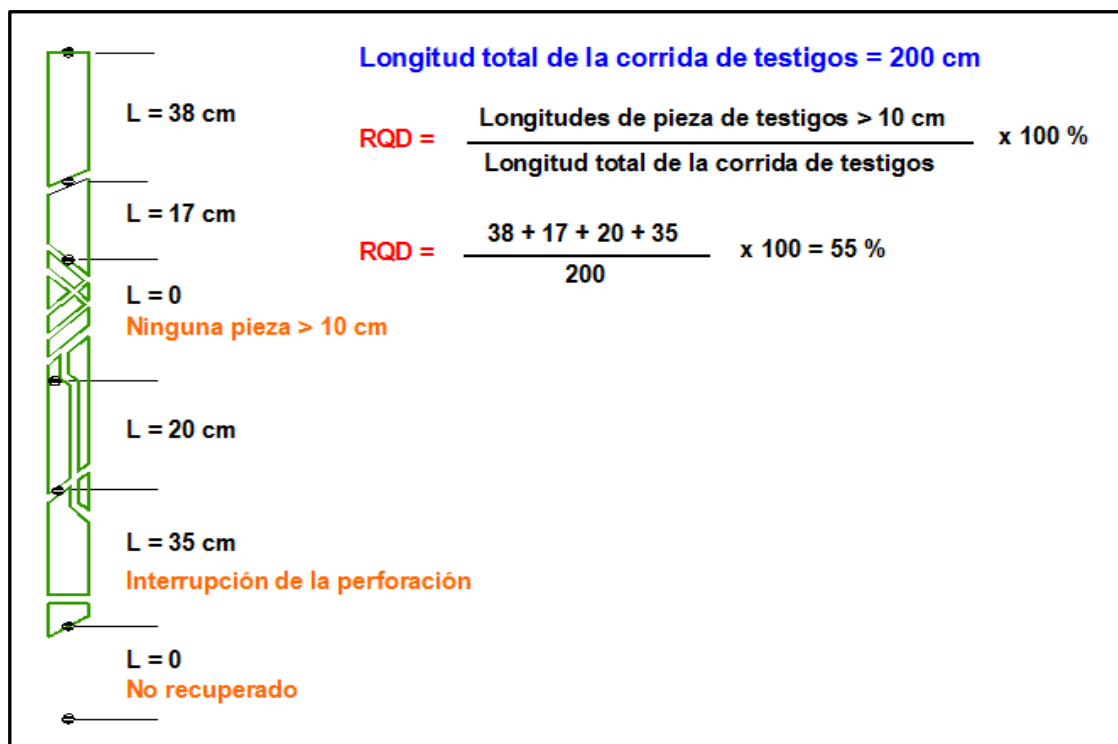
L = 38 cm

L = 17 cm

L = 0
Ninguna pieza > 10 cm

L = 20 cm

L = 35 cm
Interrupción de la perforación

L = 0
No recuperado

Longitud total de la corrida de testigos = 200 cm

RQD = $\frac{\text{Longitudes de pieza de testigos > 10 cm}}{\text{Longitud total de la corrida de testigos}}$ x 100 %

RQD = $\frac{38 + 17 + 20 + 35}{200}$ x 100 = 55 %